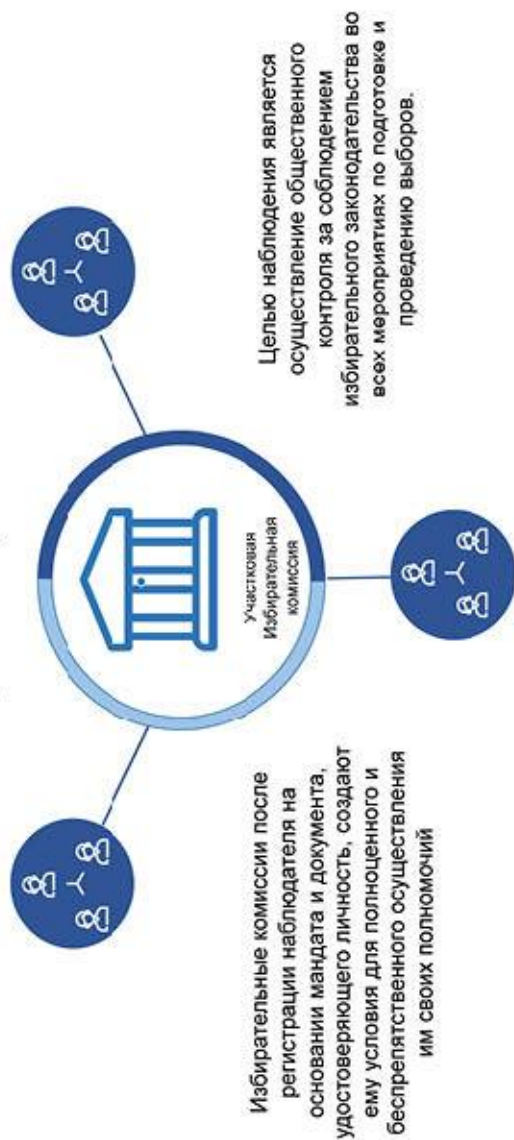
Целью наблюдения является осуществление общественного контроля за соблюдением избирательного законодательства во всех мероприятиях по подготовке и проведению выборов.

Участковая Избирательная комиссия

Избирательные комиссии после регистрации наблюдателя на основании мандата и документа, удостоверяющего личность, создают ему условия для полноценного и беспрепятственного осуществления им своих полномочий